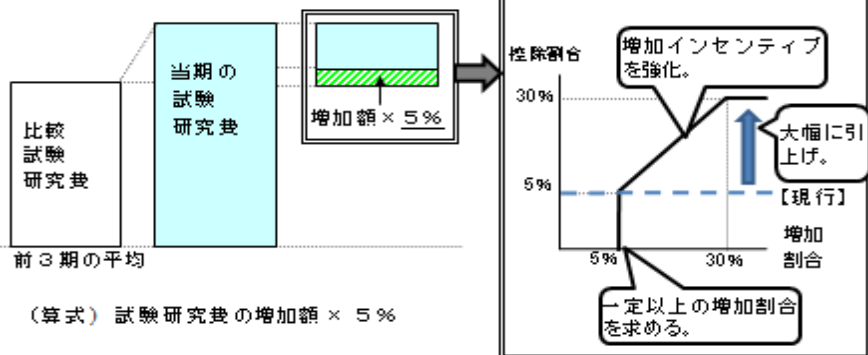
比較
試験
研究費

前３期の平均

当期の
試験
研究費

増加額×５%

（算式）試験研究費の増加額 × ５%

控除割合

増加インセンティブを強化。

30%

大幅に引上げ。

5%

【現行】

増加割合

5%

30%

一定以上の増加割合を求める。